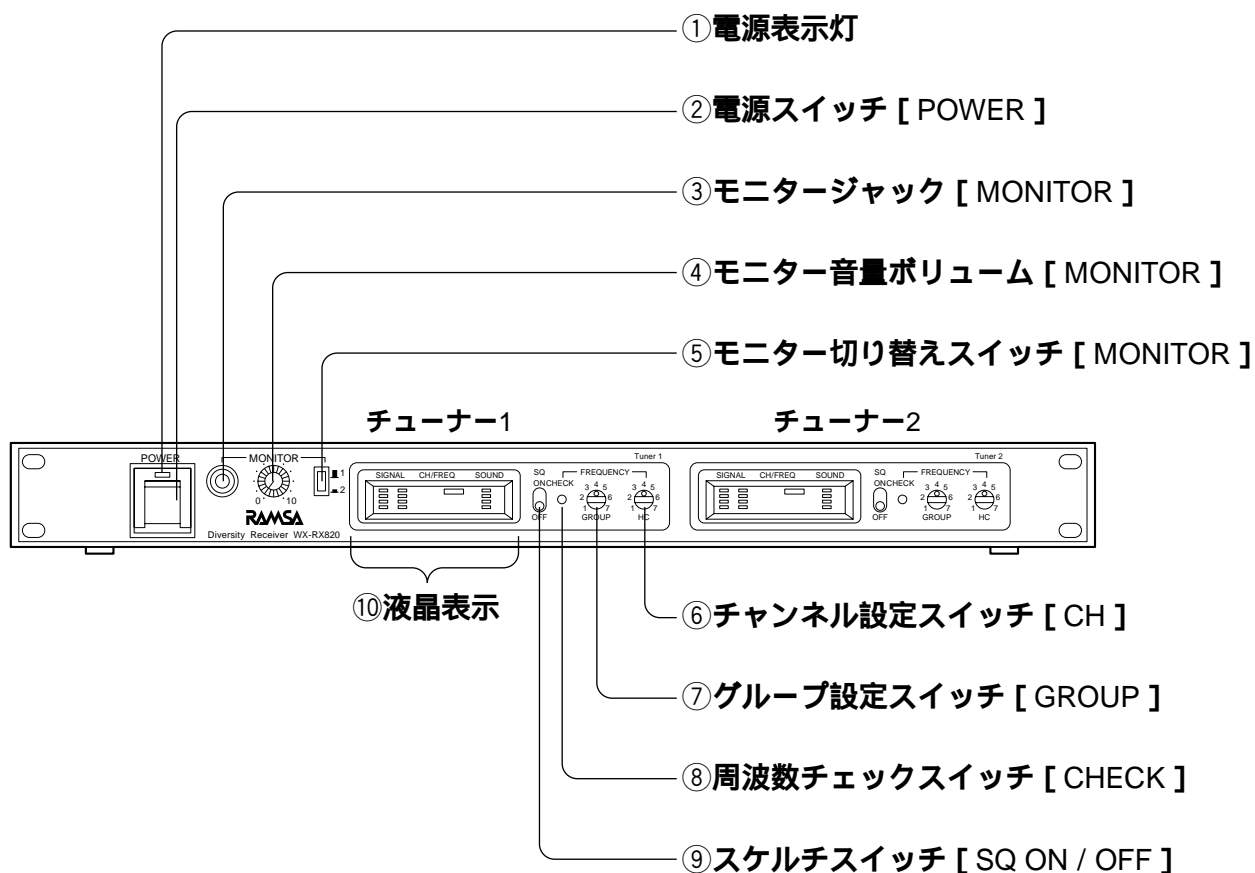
①電源表示灯

②電源スイッチ [ POWER ]

③モニタージャック [ MONITOR ]

④モニター音量ボリューム [ MONITOR ]

⑤モニター切り替えスイッチ [ MONITOR ]

チューナー1

チューナー2

POWER

MONITOR

0 10

1 2

RAMSA

Diversity Receiver WX-RX820

SIGNAL CH/FREQ SOUND

SQ ON OFF

CHECK

FREQUENCY

3 4 5 2 6 1 7 GROUP

3 4 5 2 6 1 7 HC

Tuner 1

SIGNAL CH/FREQ SOUND

SQ ON OFF

CHECK

FREQUENCY

3 4 5 2 6 1 7 GROUP

3 4 5 2 6 1 7 HC

Tuner 2

⑩液晶表示

⑥チャンネル設定スイッチ [ CH ]

⑦グループ設定スイッチ [ GROUP ]

⑧周波数チェックスイッチ [ CHECK ]

⑨スケルチスイッチ [ SQ ON / OFF ]